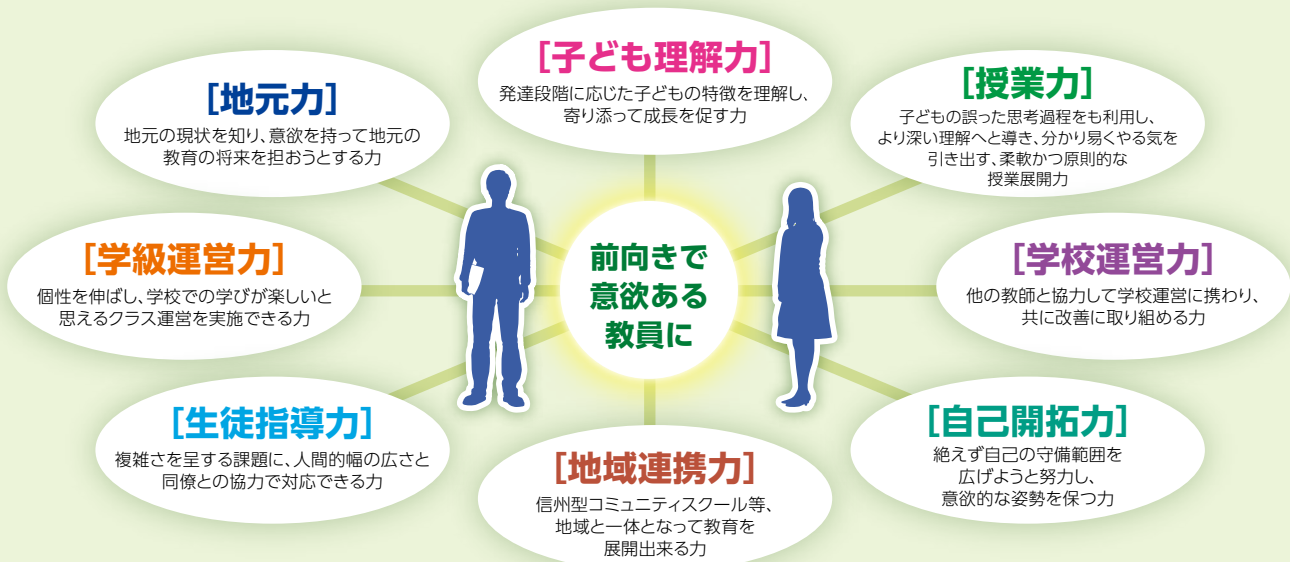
[地元力]
地元の現状を知り、意欲を持って地元の教育の将来を担おうとする力

[子ども理解力]
発達段階に応じた子どもの特徴を理解し、寄り添って成長を促す力

[授業力]
子どもの誤った思考過程をも利用し、より深い理解へと導き、分かり易くやる気を引き出す、柔軟かつ原則的な授業展開力

[学級運営力]
個性を伸ばし、学校での学びが楽しいと思えるクラス運営を実施できる力

前向きで意欲ある教員に

[学校運営力]
他の教師と協力して学校運営に携わり、共に改善に取り組める力

[生徒指導力]
複雑さを呈する課題に、人間的幅の広さと同僚との協力で対応できる力

[地域連携力]
信州型コミュニティスクール等、地域と一体となって教育を展開出来る力

[自己開拓力]
絶えず自己の守備範囲を広げようと努力し、意欲的な姿勢を保つ力